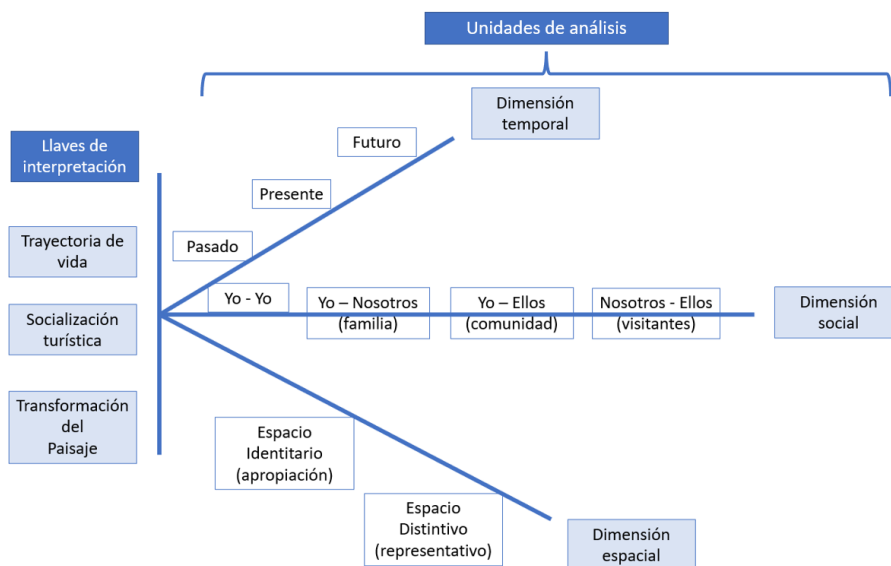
Unidades de análisis

Dimensión temporal

Llaves de interpretación

Futuro

Presente

Trayectoria de vida

Pasado

Yo - Yo

Yo – Nosotros (familia)

Yo – Ellos (comunidad)

Nosotros - Ellos (visitantes)

Dimensión social

Socialización turística

Transformación del Paisaje

Espacio Identitario (apropiación)

Espacio Distintivo (representativo)

Dimensión espacial